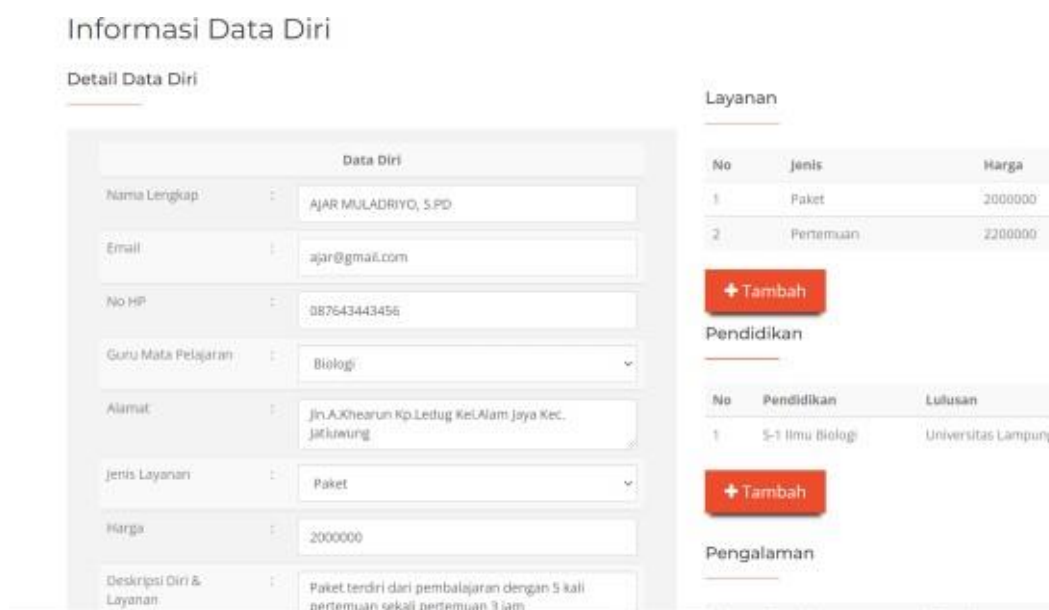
Informasi Data Diri

Detail Data Diri

| Data Diri | | |
|---|---|---|
| Nama Lengkap | : | AJAR MULADRIYO, S.PD |
| Email | : | ajar@gmail.com |
| No HP | : | 087643443456 |
| Guru Mata Pelajaran | : | Biologi |
| Alamat | : | Jln.A.Khearun Kp.Ledug Kel.Alam Jaya Kec. Jatiuwung |
| Jenis Layanan | : | Paket |
| Harga | : | 2000000 |
| Deskripsi Diri & Layanan | : | Paket terdiri dari pembalajaran dengan 5 kali pertemuan sekali pertemuan 3 jam |

Layanan

| No | Jenis | Harga |
|---|---|---|
| 1 | Paket | 2000000 |
| 2 | Pertemuan | 2200000 |

+ Tambah

Pendidikan

| No | Pendidikan | Lulusan |
|---|---|---|
| 1 | S-1 Ilmu Biologi | Universitas Lampun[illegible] |

+ Tambah

Pengalaman